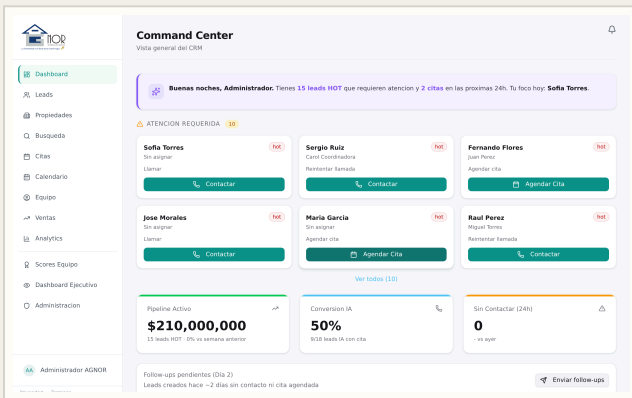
AGNOR

Dashboard
Leads
Propiedades
Busqueda
Citas
Calendario
Equipo
Ventas
Analytics
Scores Equipo
Dashboard Ejecutivo
Administracion

AA Administrador AGNOR

Command Center
Vista general del CRM

Buenas noches, Administrador. Tienes 15 leads HOT que requieren atencion y 2 citas en las proximas 24h. Tu foco hoy: Sofia Torres.

ATENCION REQUERIDA 10

Sofia Torres hot
Sin asignar
Llamar
Contactar

Sergio Ruiz hot
Carol Coordinadora
Reintentar llamada
Contactar

Fernando Flores hot
Juan Perez
Agendar cita
Agendar Cita

Jose Morales hot
Sin asignar
Llamar
Contactar

Maria Garcia hot
Sin asignar
Agendar cita
Agendar Cita

Raul Perez hot
Miguel Torres
Reintentar llamada
Contactar

Ver todos (10)

Pipeline Activo
$210,000,000
15 leads HOT · 0% vs semana anterior

Conversion IA
50%
9/18 leads IA con cita

Sin Contactar (24h)
0
- vs ayer

Follow-ups pendientes (Dia 2)
Leads creados hace ~2 dias sin contacto ni cita agendada
Enviar follow-ups